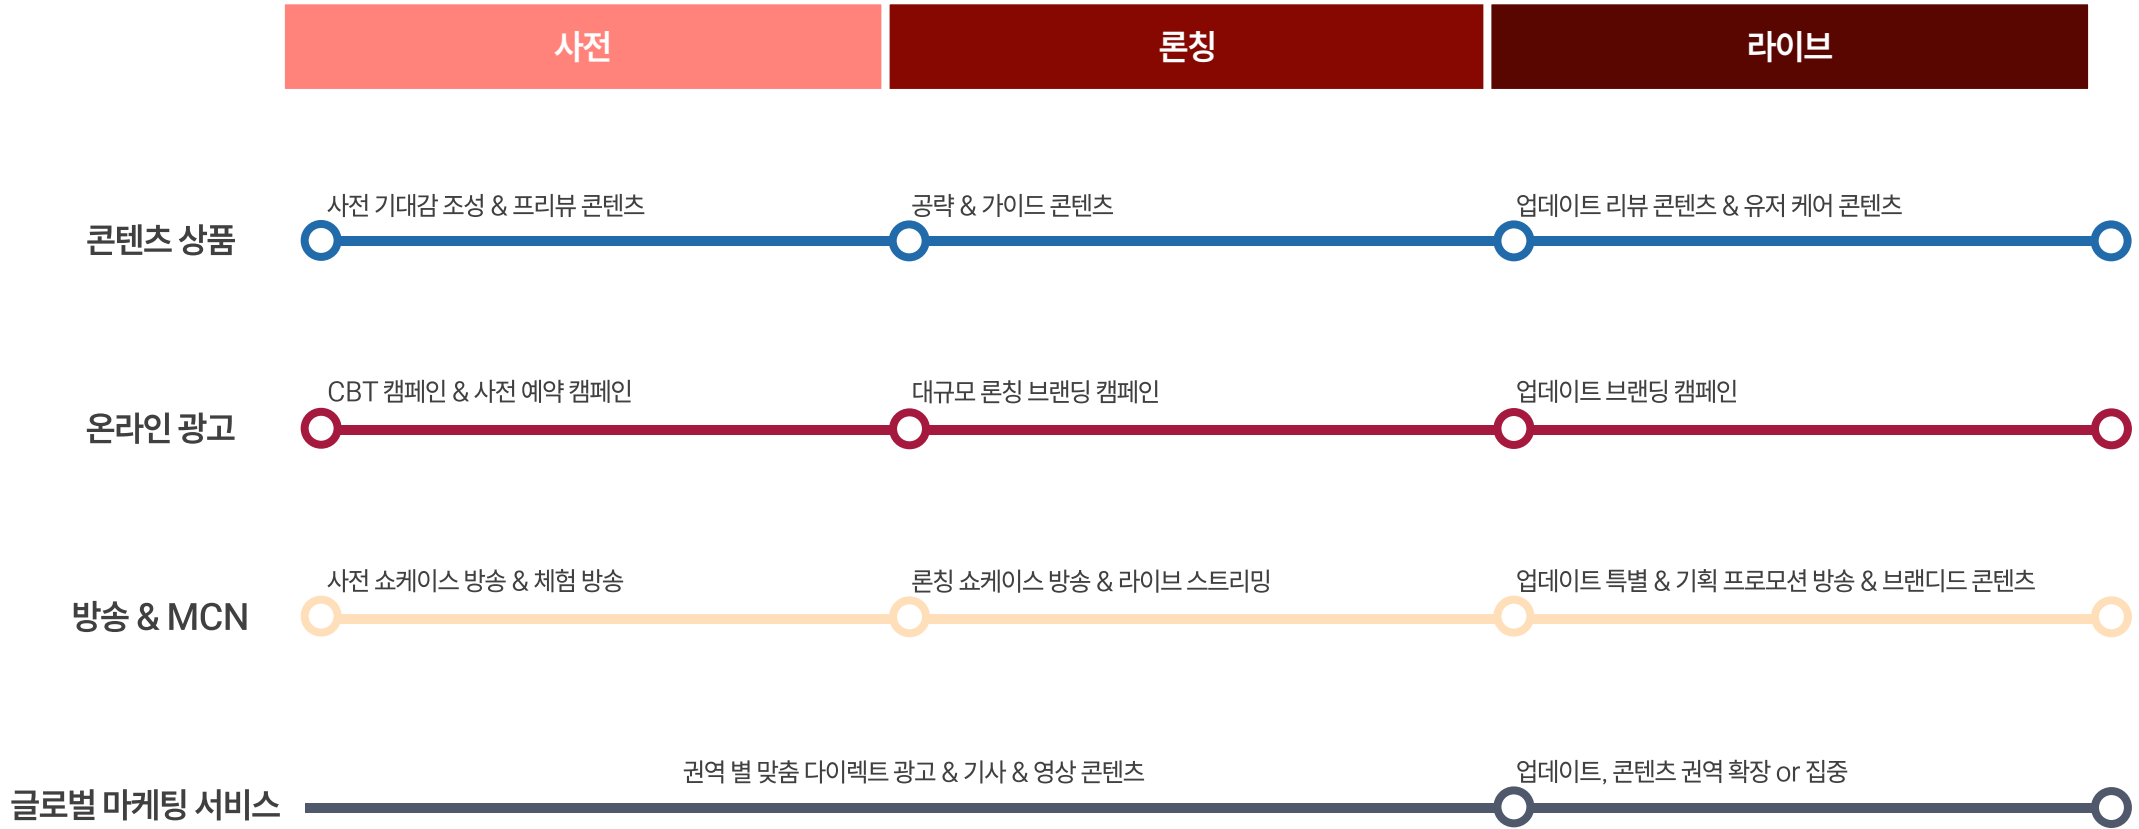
사전

론칭

라이브

콘텐츠 상품

사전 기대감 조성 & 프리뷰 콘텐츠

공략 & 가이드 콘텐츠

업데이트 리뷰 콘텐츠 & 유저 케어 콘텐츠

온라인 광고

CBT 캠페인 & 사전 예약 캠페인

대규모 론칭 브랜딩 캠페인

업데이트 브랜딩 캠페인

방송 & MCN

사전 쇼케이스 방송 & 체험 방송

론칭 쇼케이스 방송 & 라이브 스트리밍

업데이트 특별 & 기획 프로모션 방송 & 브랜디드 콘텐츠

글로벌 마케팅 서비스

권역 별 맞춤 다이렉트 광고 & 기사 & 영상 콘텐츠

업데이트, 콘텐츠 권역 확장 or 집중